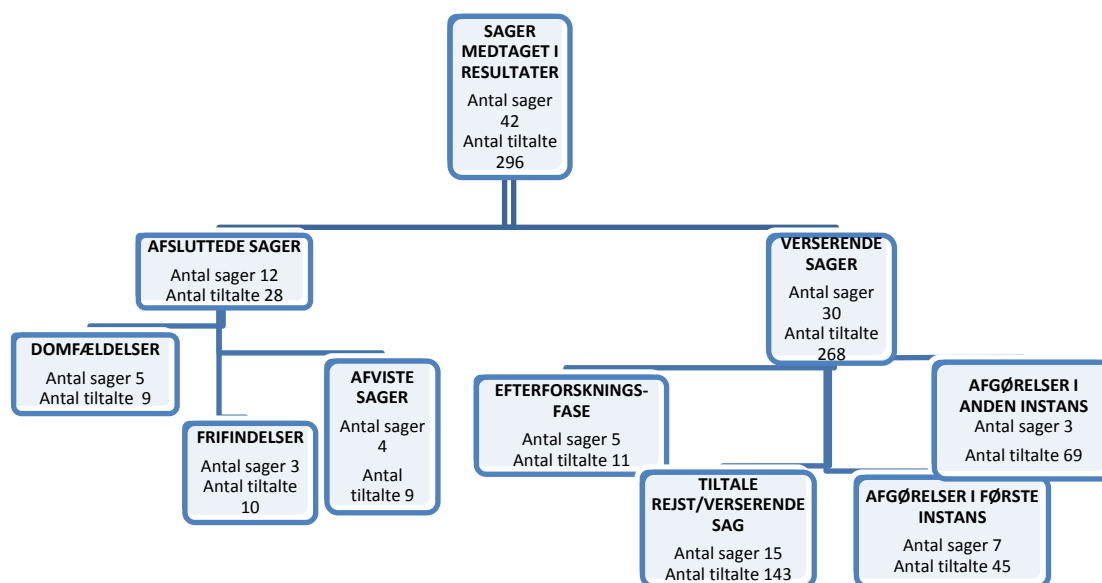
SAGER MEDTAGET I RESULTATER
Antal sager 42
Antal tiltalte 296

AFSLUTTEDE SAGER
Antal sager 12
Antal tiltalte 28

DOMFÆLDELSER
Antal sager 5
Antal tiltalte 9

FRIFINDELSER
Antal sager 3
Antal tiltalte 10

AFVISTE SAGER
Antal sager 4
Antal tiltalte 9

VERSERENDE SAGER
Antal sager 30
Antal tiltalte 268

EFTERFORSKNINGSFASE
Antal sager 5
Antal tiltalte 11

TILTALE REJST/VERSERENDE SAG
Antal sager 15
Antal tiltalte 143

AFGØRELSER I FØRSTE INSTANS
Antal sager 7
Antal tiltalte 45

AFGØRELSER I ANDEN INSTANS
Antal sager 3
Antal tiltalte 69